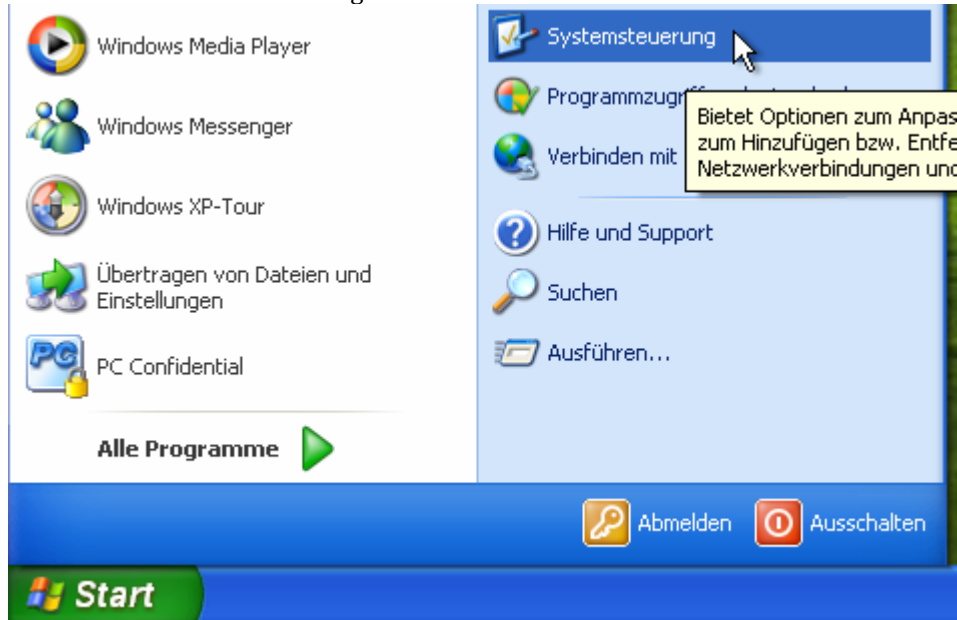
Windows Media Player

Windows Messenger

Windows XP-Tour

Übertragen von Dateien und Einstellungen

PC Confidential

Alle Programme

Systemsteuerung

Programmzugri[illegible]

Verbinden mit

Bietet Optionen zum Anpas
zum Hinzufügen bzw. Entfe
Netzwerkverbindungen und

Hilfe und Support

Suchen

Ausführen...

Abmelden

Ausschalten

Start